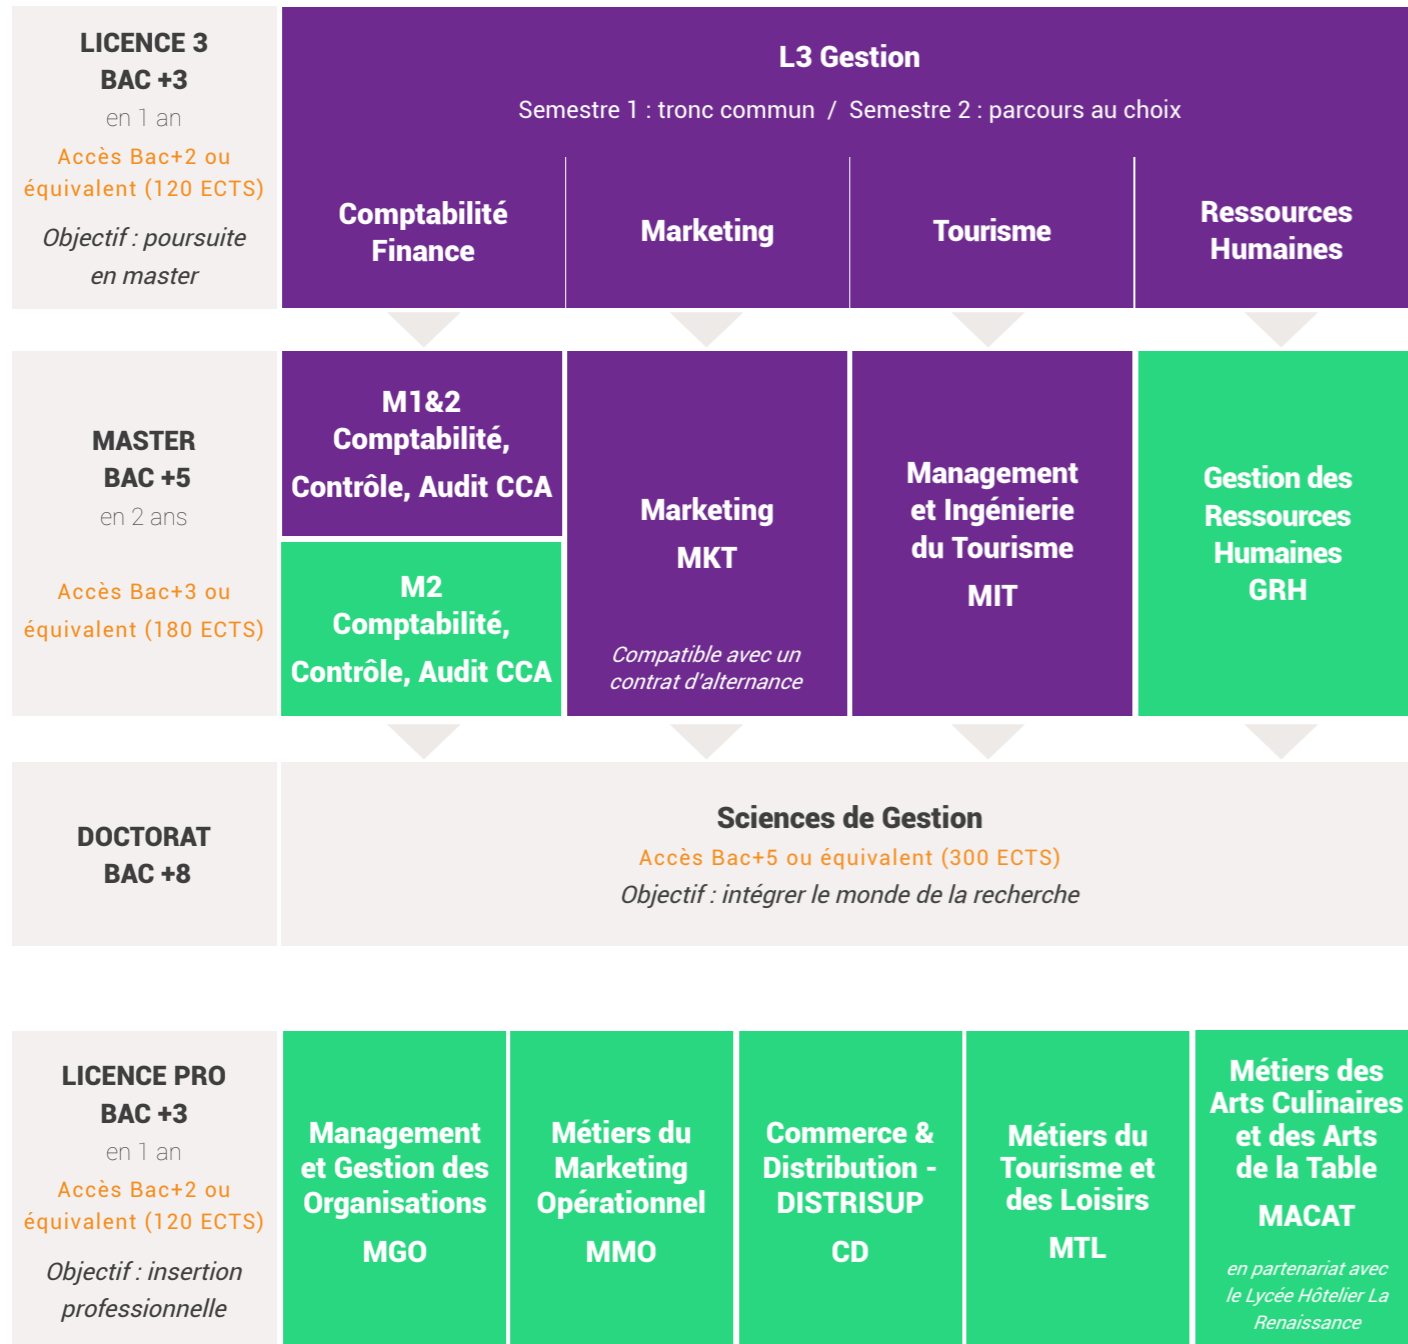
LICENCE 3
BAC +3
en 1 an
Accès Bac+2 ou équivalent (120 ECTS)
Objectif : poursuite en master

L3 Gestion
Semestre 1 : tronc commun / Semestre 2 : parcours au choix

Comptabilité Finance

Marketing

Tourisme

Ressources Humaines

MASTER
BAC +5
en 2 ans
Accès Bac+3 ou équivalent (180 ECTS)

M1&2
Comptabilité, Contrôle, Audit CCA

M2
Comptabilité, Contrôle, Audit CCA

Marketing
MKT
Compatible avec un contrat d'alternance

Management et Ingénierie du Tourisme
MIT

Gestion des Ressources Humaines
GRH

DOCTORAT
BAC +8

Sciences de Gestion
Accès Bac+5 ou équivalent (300 ECTS)
Objectif : intégrer le monde de la recherche

LICENCE PRO
BAC +3
en 1 an
Accès Bac+2 ou équivalent (120 ECTS)
Objectif : insertion professionnelle

Management et Gestion des Organisations
MGO

Métiers du Marketing Opérationnel
MMO

Commerce & Distribution - DISTRISUP
CD

Métiers du Tourisme et des Loisirs
MTL

Métiers des Arts Culinaires et des Arts de la Table
MACAT
en partenariat avec le Lycée Hôtelier La Renaissance